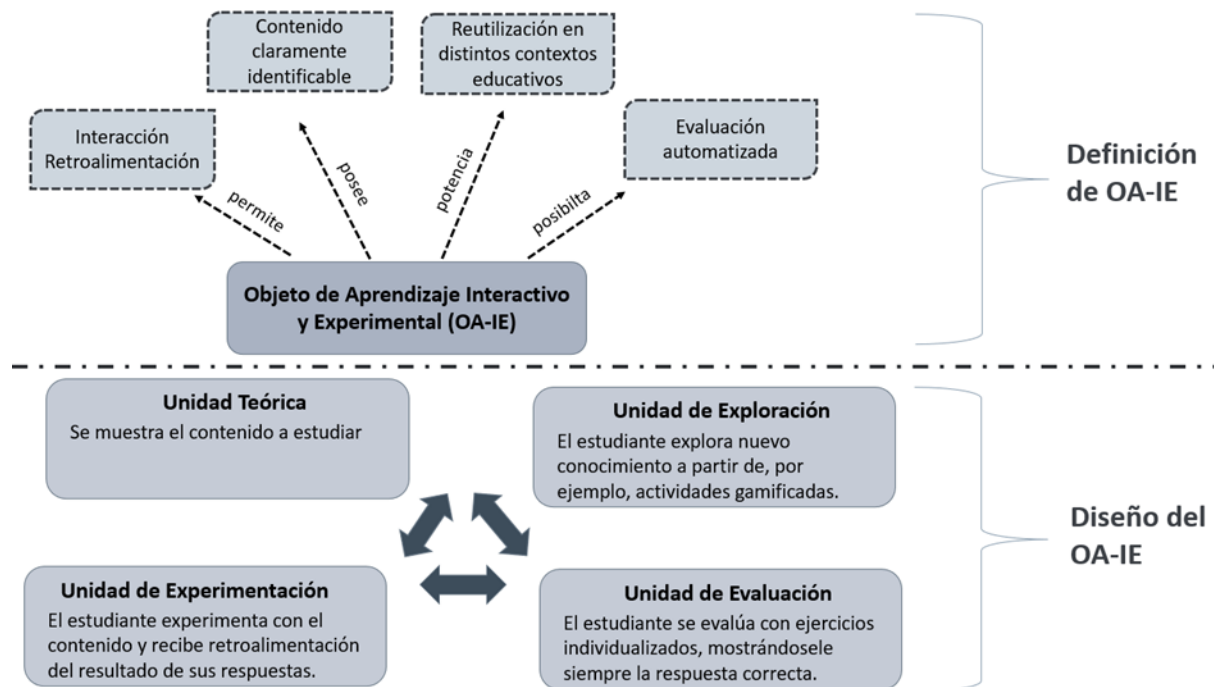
Contenido claramente identificable

Reutilización en distintos contextos educativos

Interacción Retroalimentación

Evaluación automatizada

permite

posee

potencia

posibilita

Objeto de Aprendizaje Interactivo y Experimental (OA-IE)

Definición de OA-IE

Unidad Teórica
Se muestra el contenido a estudiar

Unidad de Exploración
El estudiante explora nuevo conocimiento a partir de, por ejemplo, actividades gamificadas.

Unidad de Experimentación
El estudiante experimenta con el contenido y recibe retroalimentación del resultado de sus respuestas.

Unidad de Evaluación
El estudiante se evalúa con ejercicios individualizados, mostrándosele siempre la respuesta correcta.

Diseño del OA-IE